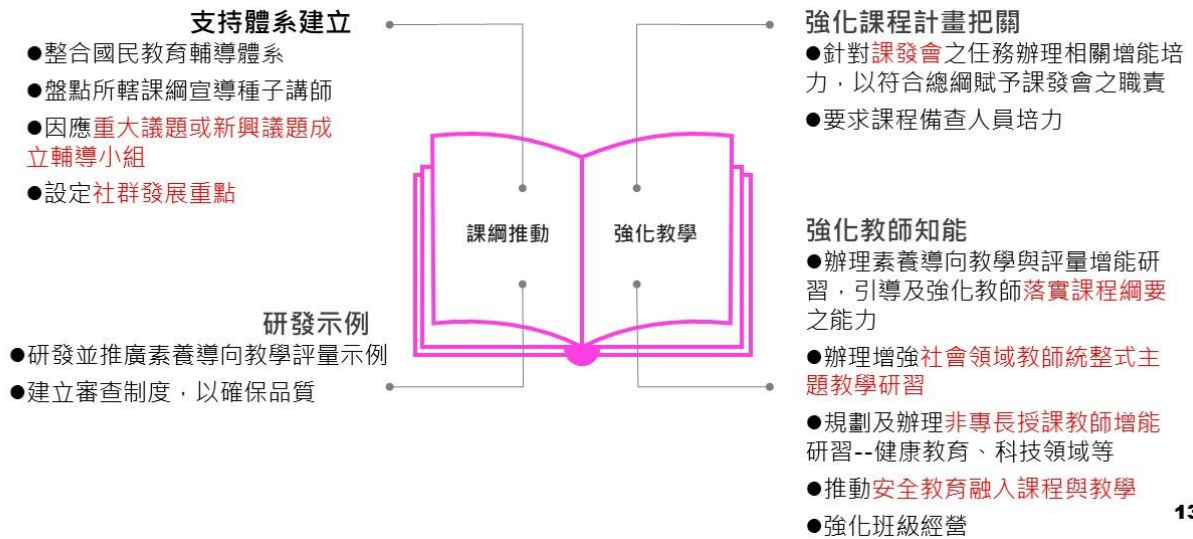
支持體系建立
●整合國民教育輔導體系
●盤點所轄課綱宣導種子講師
●因應重大議題或新興議題成立輔導小組
●設定社群發展重點

強化課程計畫把關
●針對課發會之任務辦理相關增能培力，以符合總綱賦予課發會之職責
●要求課程備查人員培力

課綱推動

強化教學

強化教師知能
●辦理素養導向教學與評量增能研習，引導及強化教師落實課程綱要之能力
●辦理增強社會領域教師統整式主題教學研習
●規劃及辦理非專長授課教師增能研習--健康教育、科技領域等
●推動安全教育融入課程與教學
●強化班級經營

研發示例
●研發並推廣素養導向教學評量示例
●建立審查制度，以確保品質

13